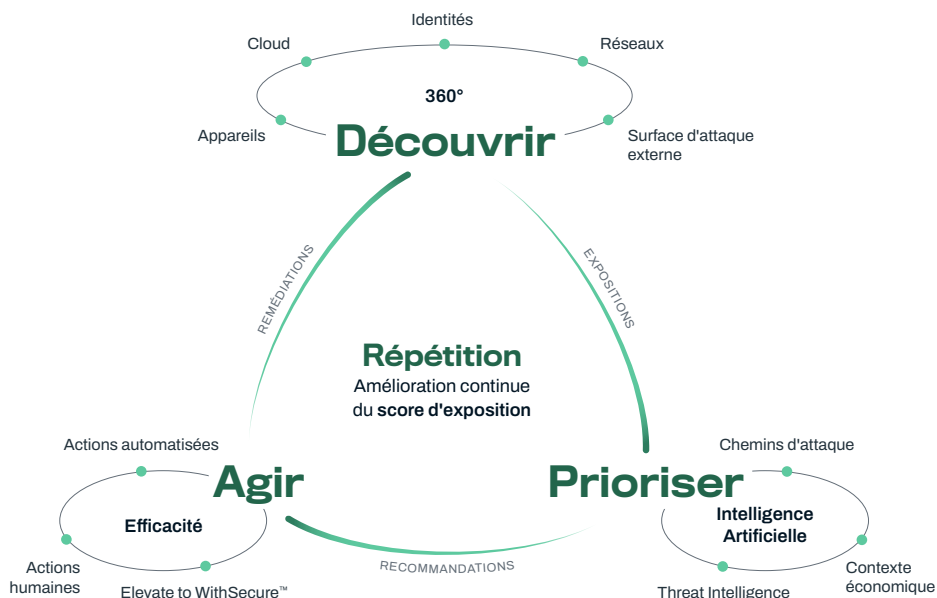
Identités

Cloud

Réseaux

360°

Appareils

Découvrir

Surface d'attaque externe

REMÉDIATIONS

EXPOSITIONS

Répétition

Amélioration continue du score d'exposition

Actions automatisées

Agir

Efficacité

Actions humaines

Elevate to WithSecure™

RECOMMANDATIONS

Chemins d'attaque

Prioriser

Intelligence Artificielle

Contexte économique

Threat Intelligence